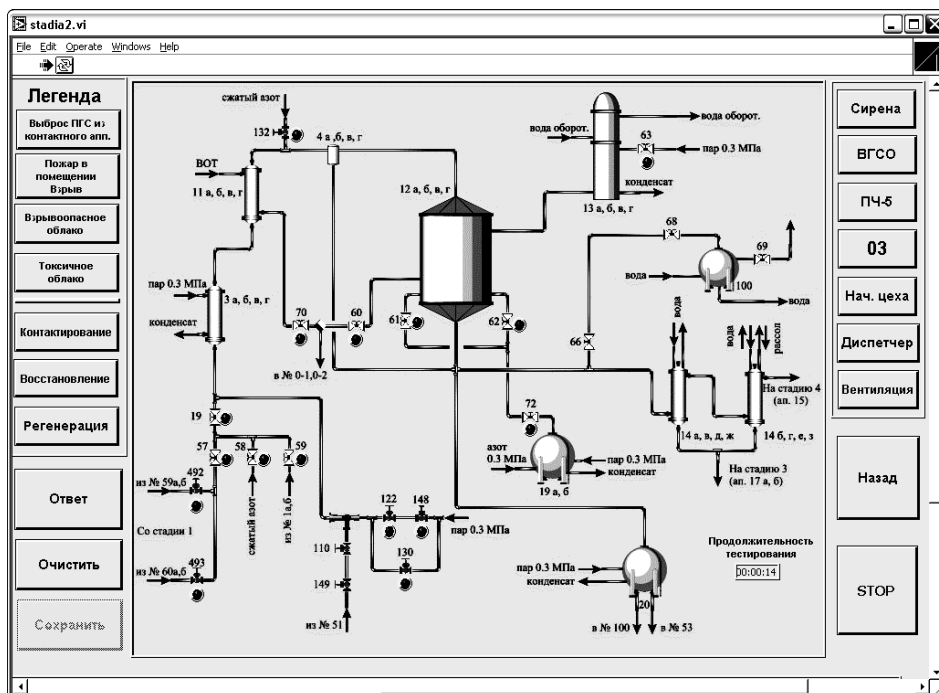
stadia2.vi

File Edit Operate Windows Help

Легенда

Выброс ПГС из контактного апп.

Пожар в помещении Взрыв

Взрывоопасное облако

Токсичное облако

Контактирование

Восстановление

Регенерация

Ответ

Очистить

Сохранить

сжатый азот

132

4 а ,б, в, г

ВОТ

11 а, б, в, г

пар 0.3 МПа

3 а, б, в, г

конденсат

70

60

в № 0-1,0-2

12 а, б, в, г

61

62

вода оборот.

вода оборот.

63

пар 0.3 МПа

конденсат

13 а, б, в, г

68

69

вода

100

вода

66

вода

вода

рассол

На стадию 4 (ап. 15)

14 а, в, д, ж

14 б, г, е, з

На стадию 3 (ап. 17 а, б)

72

азот 0.3 МПа

пар 0.3 МПа

конденсат

19 а, б

19

57

58

59

из № 59а,б

492

Со стадии 1

сжатый азот

из № 1а,б

из № 60а,б

493

122

148

пар 0.3 МПа

110

130

149

из № 51

пар 0.3 МПа

конденсат

20

в № 100

в № 53

Продолжительность тестирования

00:00:14

Сирена

ВГСО

ПЧ-5

03

Нач. цеха

Диспетчер

Вентиляция

Назад

STOP